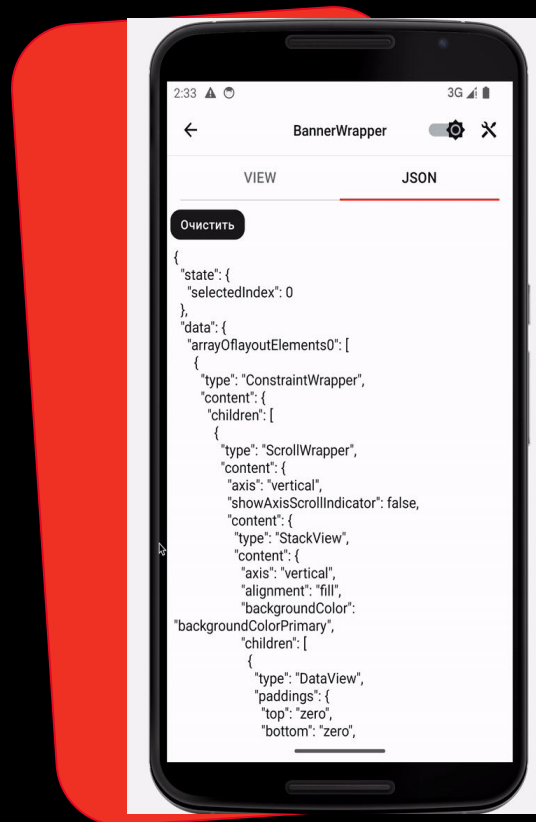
2:33

3G

BannerWrapper

VIEW

JSON

Очистить

{
"state": {
"selectedIndex": 0
},
"data": {
"arrayOflayoutElements0": [
{
"type": "ConstraintWrapper",
"content": {
"children": [
{
"type": "ScrollWrapper",
"content": {
"axis": "vertical",
"showAxisScrollIndicator": false,
"content": {
"type": "StackView",
"content": {
"axis": "vertical",
"alignment": "fill",
"backgroundColor":
"backgroundColorPrimary",
"children": [
{
"type": "DataView",
"paddings": {
"top": "zero",
"bottom": "zero",